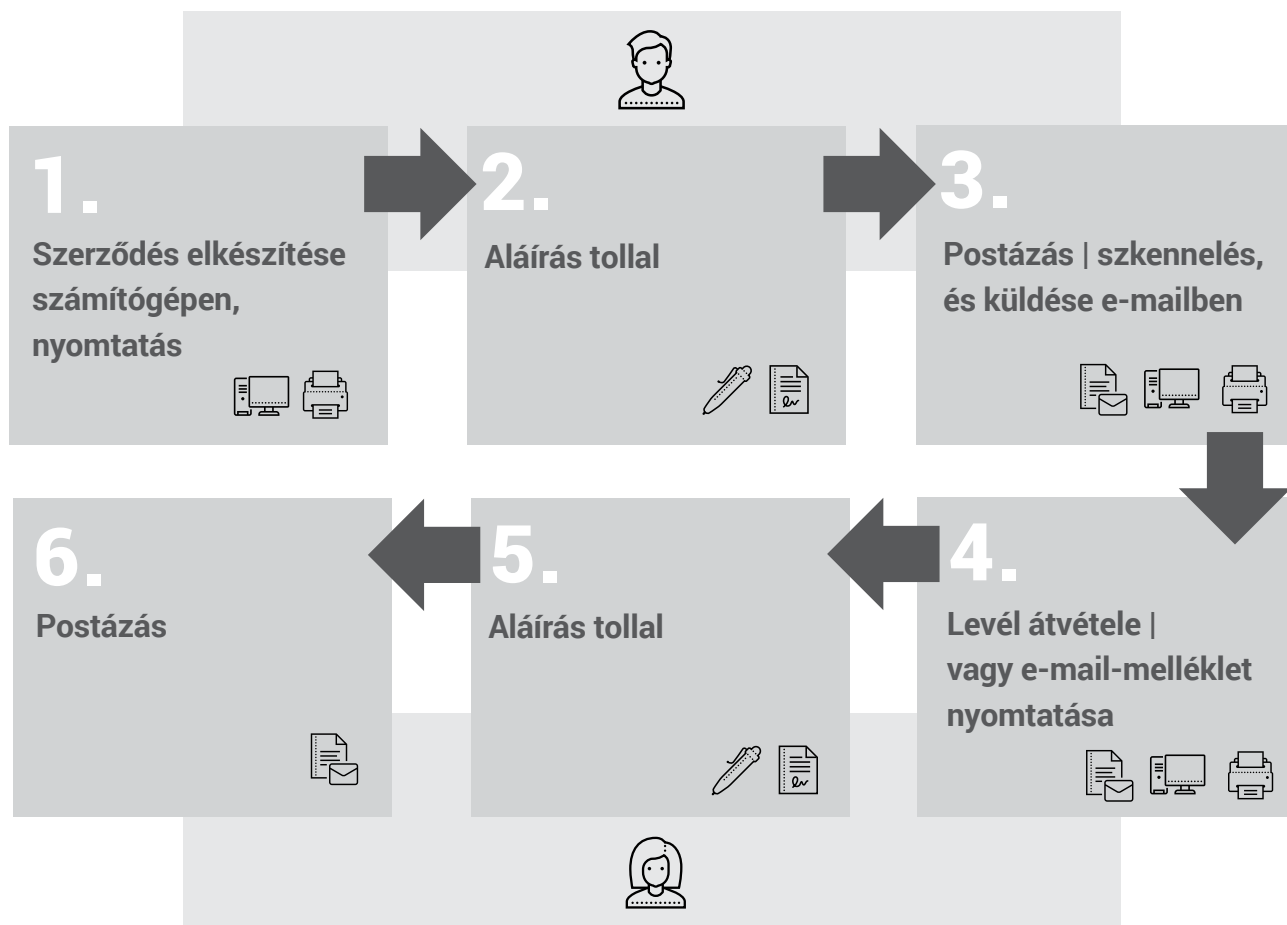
1.

Szerződés elkészítése számítógépen, nyomtatás

2.

Aláírás tollal

3.

Postázás | szkennelés, és küldése e-mailben

6.

Postázás

5.

Aláírás tollal

4.

Levél átvétele | vagy e-mail-melléklet nyomtatása